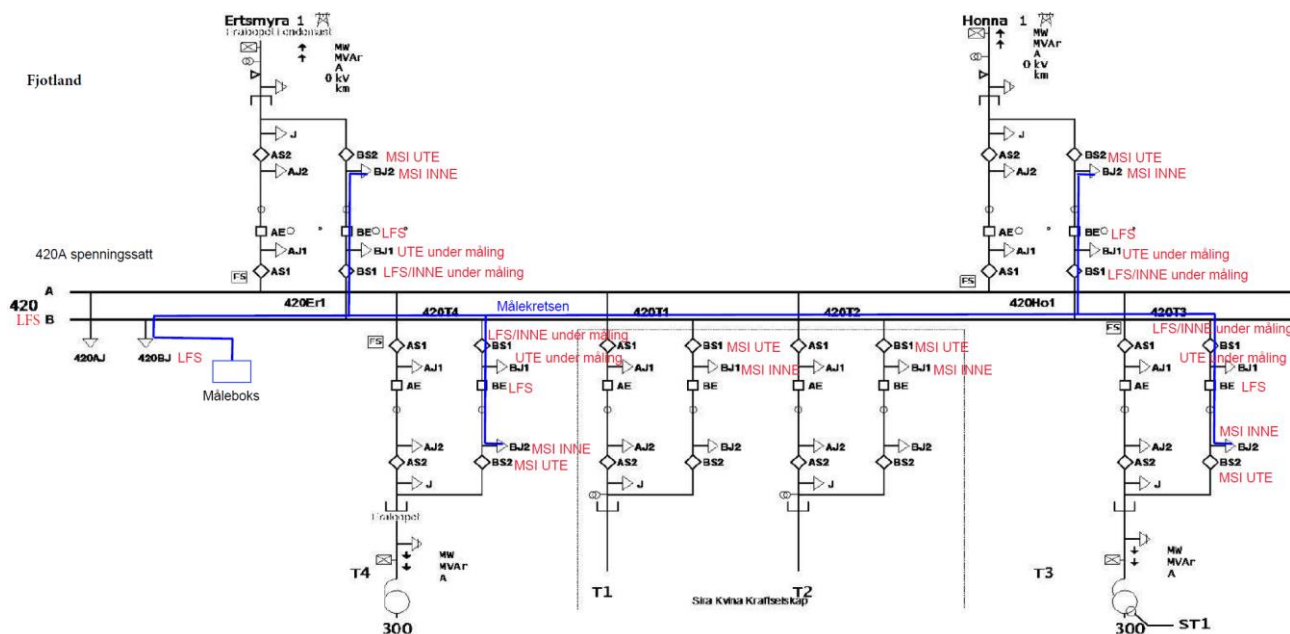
Ertsmyra 1
Fraloppel Endemast
MW
MVAr
A
0 kV
km

Honna 1
MW
MVAr
A
0 kV
km

Fjotland

J
AS2
AJ2
AE
AJ1
AS1
FS
BS2 MSI UTE
BJ2 MSI INNE
BE LFS
BJ1 UTE under måling
BS1 LFS/INNE under måling

J
AS2
AJ2
AE
AJ1
AS1
FS
BS2 MSI UTE
BJ2 MSI INNE
BE LFS
BJ1 UTE under måling
BS1 LFS/INNE under måling

420A spenningssatt

420
A
LFS B

420Er1
420Ho1
420T4
Målekretsen
420T1
420T2
420T3

420AJ
420BJ LFS
Måleboks

FS
AS1
AJ1
AE
AJ2
AS2
J
LFS/INNE under måling
BS1
UTE under måling
BJ1
BE LFS
BJ2 MSI INNE
BS2 MSI UTE
Fraloppel
MW
MVAr
A
T4
300

AS1
AJ1
AE
AJ2
AS2
J
BS1 MSI UTE
BJ1 MSI INNE
BE
BJ2
BS2
T1

AS1
AJ1
AE
AJ2
AS2
J
BS1 MSI UTE
BJ1 MSI INNE
BE
BJ2
BS2
T2

Sira Kvina Kraftselskap

FS
AS1
AJ1
AE
AJ2
AS2
J
LFS/INNE under måling
BS1
UTE under måling
BJ1
BE LFS
MSI INNE
BJ2
BS2
MSI UTE
MW
MVAr
A
T3
300
ST1